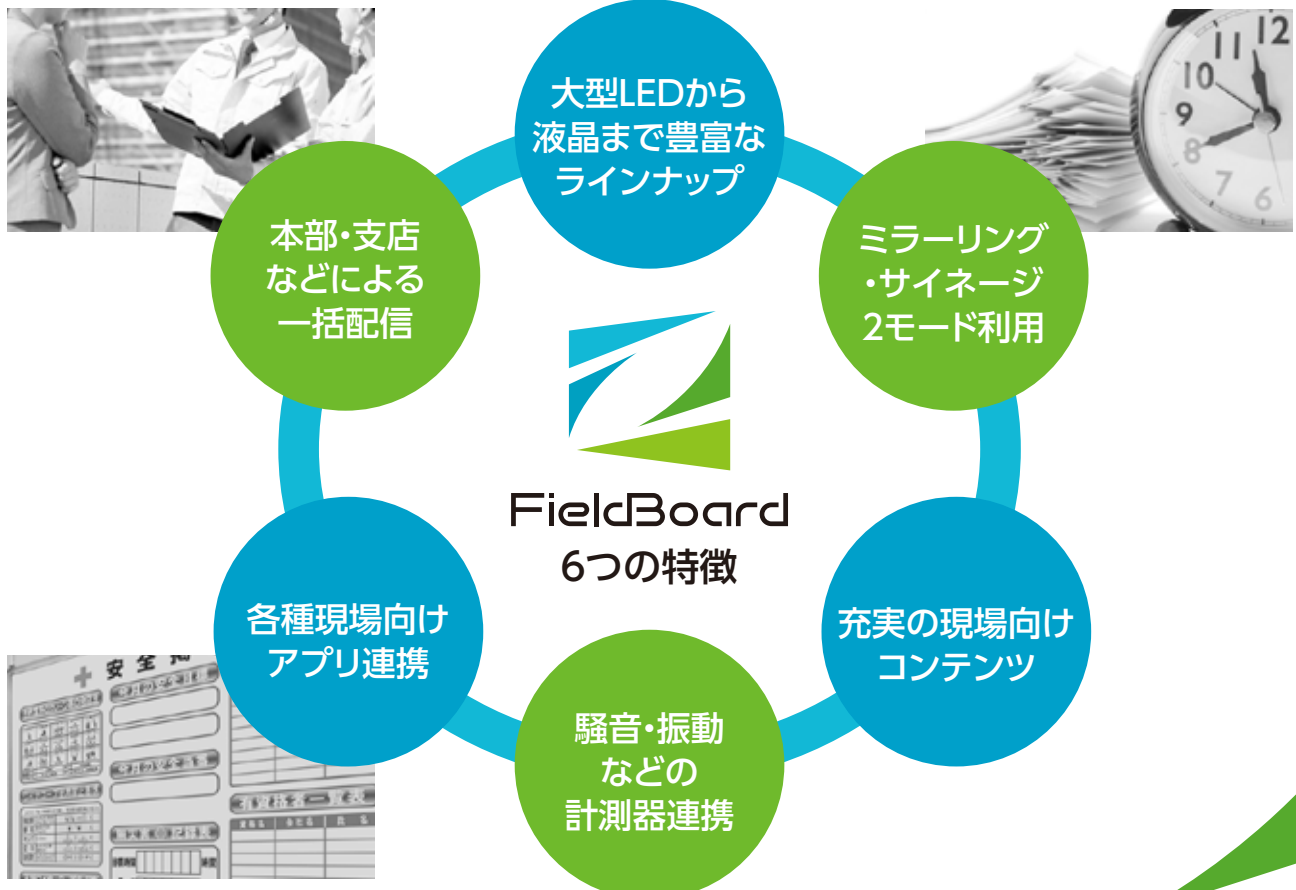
大型LEDから液晶まで豊富なラインナップ

ミラーリング・サイネージ2モード利用

充実の現場向けコンテンツ

騒音・振動などの計測器連携

各種現場向けアプリ連携

本部・支店などによる一括配信

FieldBoard
6つの特徴

12
11
10
9
8
7
6

安全